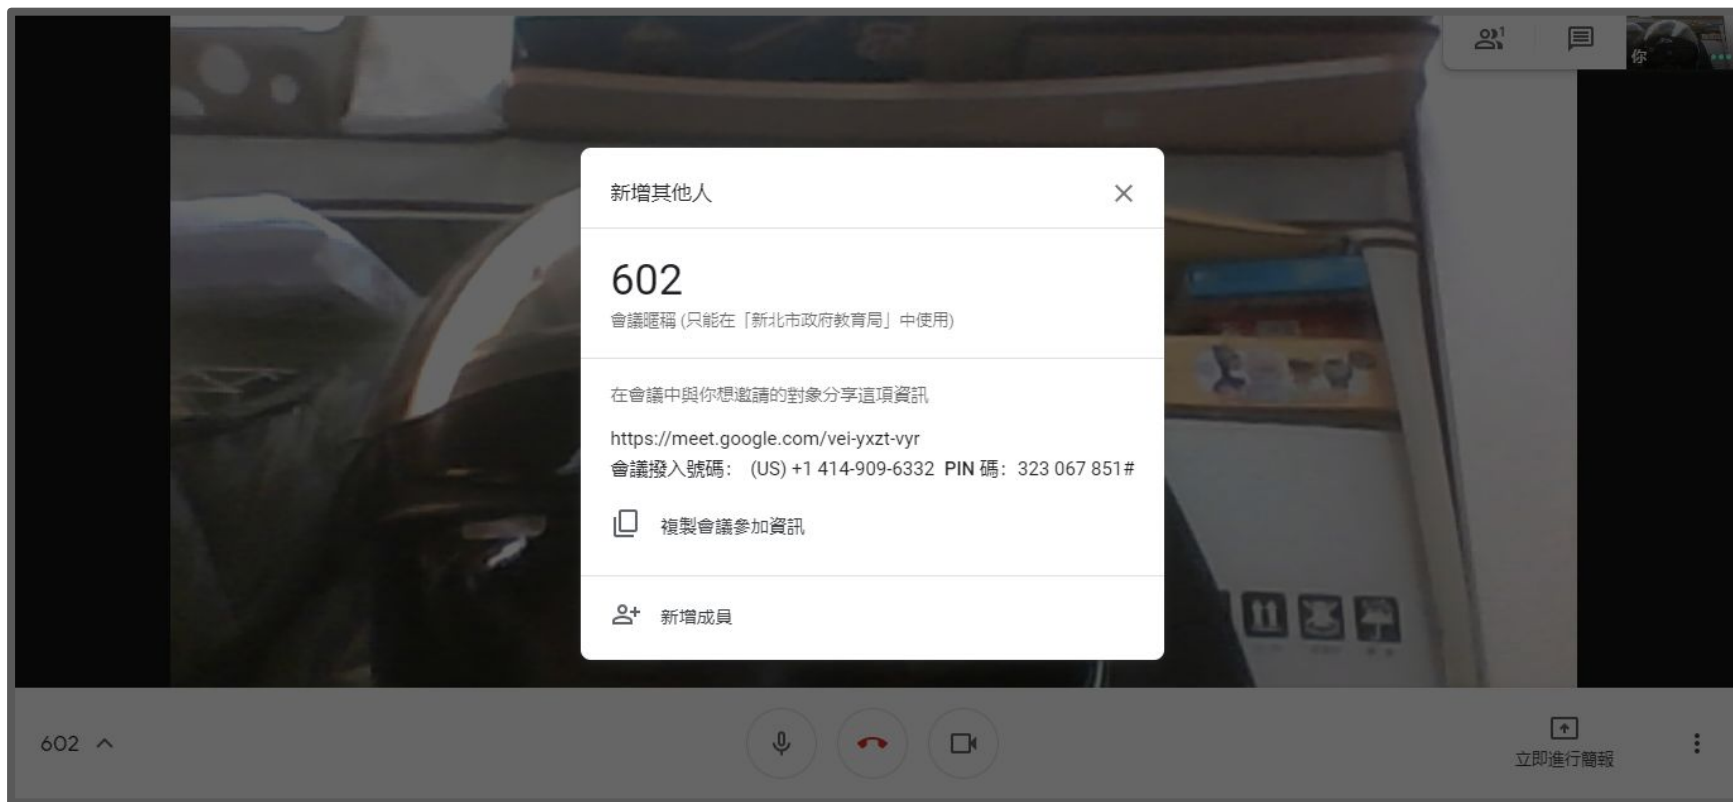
1

你

新增其他人

602

會議匿稱 (只能在「新北市政府教育局」中使用)

在會議中與你想邀請的對象分享這項資訊

https://meet.google.com/vei-yxzt-vyr

會議撥入號碼： (US) +1 414-909-6332 PIN 碼：323 067 851#

複製會議參加資訊

新增成員

602

立即進行簡報